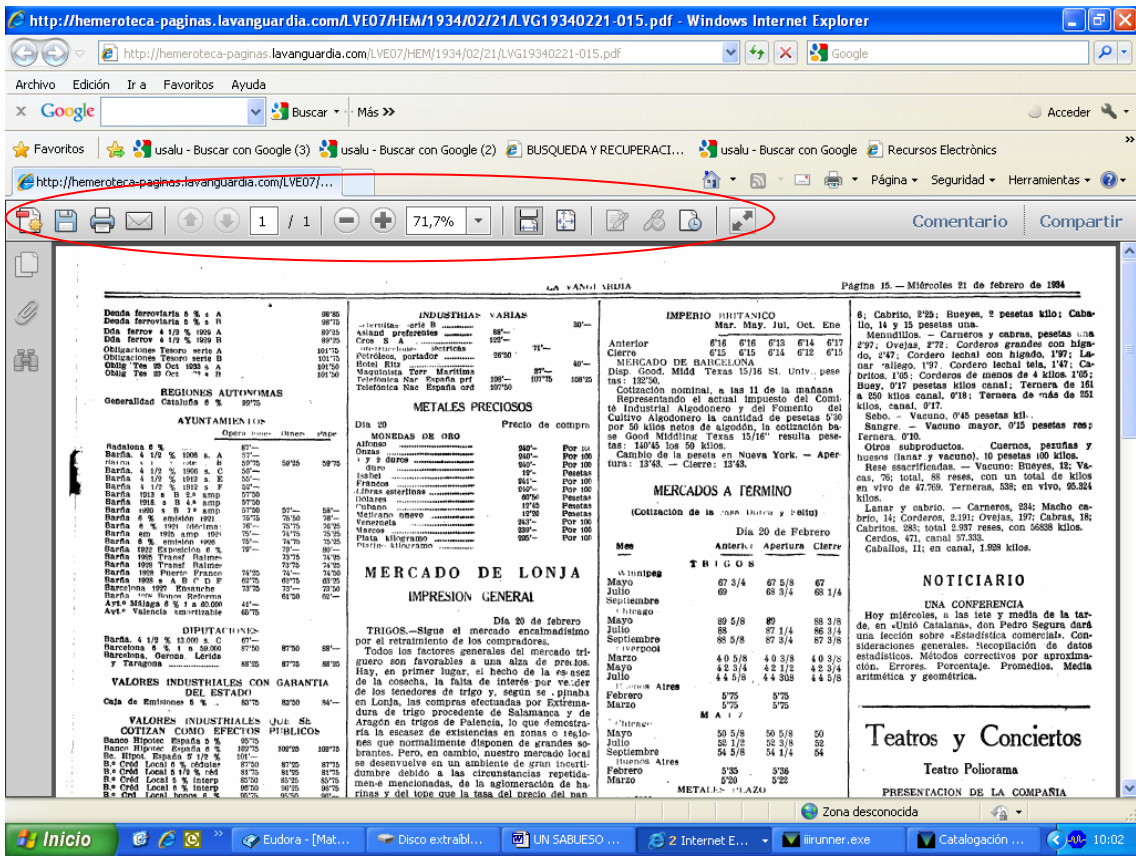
http://hemeroteca-paginas.lavanguardia.com/LVE07/HEM/1934/02/21/LVG19340221-015.pdf - Windows Internet Explorer

http://hemeroteca-paginas.lavanguardia.com/LVE07/HEM/1934/02/21/LVG19340221-015.pdf

Google

Archivo Edición Ir a Favoritos Ayuda

Google Buscar Más »

Acceder

Favoritos usalu - Buscar con Google (3) usalu - Buscar con Google (2) BUSQUEDA Y RECUPERACI... usalu - Buscar con Google Recursos Electrònics

http://hemeroteca-paginas.lavanguardia.com/LVE07/...

Página Seguridad Herramientas

1 / 1 71,7%

Comentario Compartir

LA VANGUARDIA Página 15. — Miércoles 21 de febrero de 1934

REGIONES AUTONOMAS

AYUNTAMIENTOS

DIPUTACIONES

VALORES INDUSTRIALES CON GARANTIA DEL ESTADO

VALORES INDUSTRIALES QUE SE COTIZAN COMO EFECTOS PUBLICOS

INDUSTRIAS VARIAS

METALES PRECIOSOS

MONEDAS DE ORO

MERCADO DE LONJA

IMPRESION GENERAL

Día 20 de febrero

TRIGOS.—Sigue el mercado encalmadísimo por el retraimiento de los compradores.

Todos los factores generales del mercado triguero son favorables a una alza de precios. Hay, en primer lugar, el hecho de la escasez de la cosecha, la falta de interés por vender de los tenedores de trigo y, según se opinaba en Lonja, las compras efectuadas por Extremadura de trigo procedente de Salamanca y de Aragón en trigos de Palencia, lo que demostraría la escasez de existencias en zonas o regiones que normalmente disponen de grandes sobrantes. Pero, en cambio, nuestro mercado local se desenvuelve en un ambiente de gran incertidumbre debido a las circunstancias repetidamente mencionadas, de la aglomeración de harinas y del tope que la tasa del precio del pan

IMPERIO BRITANICO

Mar. May. Jul. Oct. Ene

| | Mar. | May. | Jul. | Oct. | Ene |
|---|---|---|---|---|---|
| Anterior | 6'16 | 6'16 | 6'13 | 6'14 | 6'17 |
| Cierre | 6'15 | 6'15 | 6'14 | 6'12 | 6'15 |

MERCADO DE BARCELONA

Disp. Good. Midd Texas 15/16 St. Univ. pesetas: 132'50.

Cotización nominal, a las 11 de la mañana. Representando el actual impuesto del Comité Industrial Algodonero y del Fomento del Cultivo Algodonero la cantidad de pesetas 5'30 por 50 kilos netos de algodón, la cotización base Good Middling Texas 15/16" resulta pesetas: 140'45 los 50 kilos.

Cambio de la peseta en Nueva York. — Apertura: 13'43. — Cierre: 13'43.

MERCADOS A TERMINO

(Cotización de la casa Dotra y Feliu)

Día 20 de Febrero

Mes Anterior Apertura Cierre

TRIGOS

Winnipeg

Mayo 67 3/4 67 5/8 67
Julio 69 68 3/4 68 1/4
Septiembre

Chicago

Mayo 89 5/8 89 88 3/8
Julio 88 87 1/4 86 3/4
Septiembre 88 5/8 87 3/4 87 3/8

Liverpool

Marzo 4 0 5/8 4 0 3/8 4 0 3/8
Mayo 4 2 3/4 4 2 1/2 4 2 3/4
Julio 4 4 5/8 4 4 3/8 4 4 5/8

Buenos Aires

Febrero 5'75 5'75
Marzo 5'75 5'75

MAIZ

Chicago

Mayo 50 5/8 50 5/8 50
Julio 52 1/2 52 3/8 52
Septiembre 54 5/8 54 1/4 54

Buenos Aires

Febrero 5'35 5'36
Marzo 5'20 5'22

METALES PLAZO

6; Cabrito, 2'25; Bueyes, 2 pesetas kilo; Caballo, 14 y 15 pesetas una.

Menudillos. — Carneros y cabras, pesetas una 2'97; Ovejas, 2'72; Corderos grandes con higado, 2'47; Cordero lechal con higado, 1'97; Lanar «allego, 1'97. Cordero lechal tela, 1'47; Cabritos, 1'05; Corderos de menos de 4 kilos, 1'05; Buey, 0'17 pesetas kilos canal; Ternera de 161 a 250 kilos canal, 0'18; Ternera de más de 251 kilos, canal, 0'17.

Sebo. — Vacuno, 0'45 pesetas kil.

Sangre. — Vacuno mayor, 0'15 pesetas res; Ternera, 0'10.

Otros subproductos. Cuernos, pezuñas y huesos (lanar y vacuno), 10 pesetas 100 kilos.

Rese sacrificadas. — Vacuno: Bueyes, 12; Vacas, 76; total, 88 reses, con un total de kilos en vivo de 47.769. Terneras, 538; en vivo, 95.824 kilos.

Lanar y cabrío. — Carneros, 234; Macho cabrío, 14; Corderos, 2.191; Ovejas, 197; Cabras, 18; Cabritos, 283; total 2.937 reses, con 56838 kilos.

Cerdos, 471, canal 57.333.

Caballos, 11; en canal, 1.928 kilos.

NOTICIARIO

UNA CONFERENCIA

Hoy miércoles, a las tele y media de la tarde, en «Unió Catalana», don Pedro Segura dará una lección sobre «Estadística comercial». Consideraciones generales. Recopilación de datos estadísticos. Métodos correctivos por aproximación. Errores. Porcentaje. Promedios. Media aritmética y geométrica.

Teatros y Conciertos

Teatro Poliorama

PRESENTACION DE LA COMPAÑIA

Zona desconocida

Inicio Eudora - [Mat... Disco extraíbl... UN SABUESO ... 2 Internet E... iiirunner.exe Catalogación ... 10:02